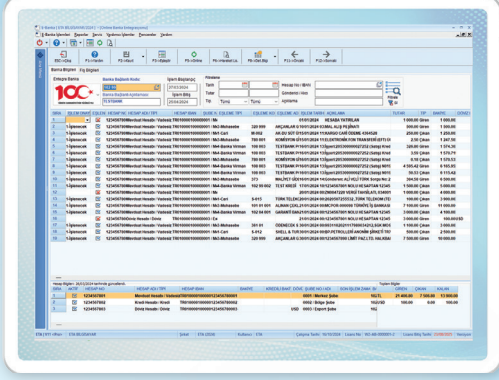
Banka Entegrasyonu
Banka İşlemleri Raporlar Servis Yardımcı İşlemler Pencereler Yardım
ESC=Çıkış F2=Yenile F3=Kaydet F5=Değiştir F6=Ekle F8=Hesap Aç F9=Seç F11=Önceki F12=Sonraki
Banka Bilgileri Fiş Bilgileri
Entegre Banka
Banka Bağlantı Kodu
İşlem Başlangıç
İşlem Bitiş
Filtreleme
Tarih
Hesap No / IBAN
Tutar
Gönderici / Alıcı
Tip
Tümü
Tümü
Açıklama
Filtrele
Sil
SIRA SEÇ CARİ NO HESAP KODU HESAP ADI TİP HESAP NO AÇIKLAMA TUTAR TİP
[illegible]